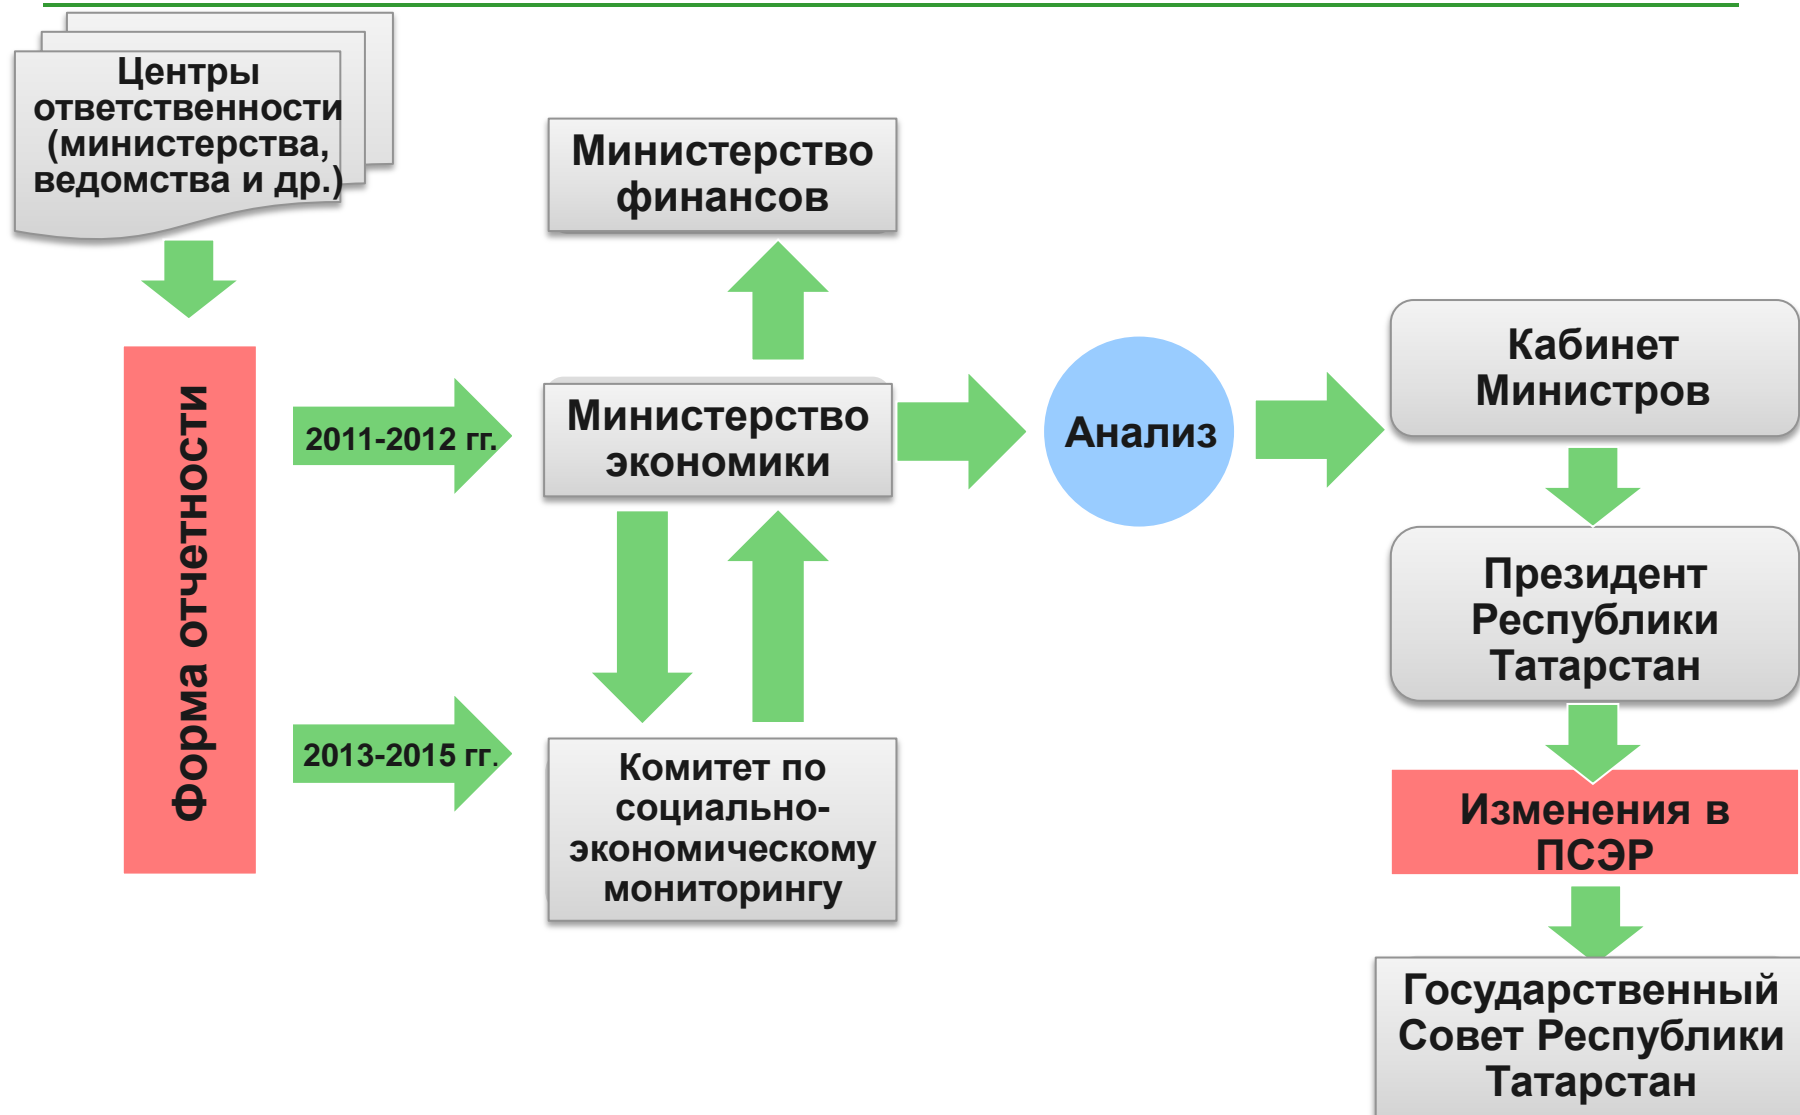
Центры ответственности (министерства, ведомства и др.)

Форма отчетности

2011-2012 гг.

2013-2015 гг.

Министерство финансов

Министерство экономики

Комитет по социально-экономическому мониторингу

Анализ

Кабинет Министров

Президент Республики Татарстан

Изменения в ПСЭР

Государственный Совет Республики Татарстан